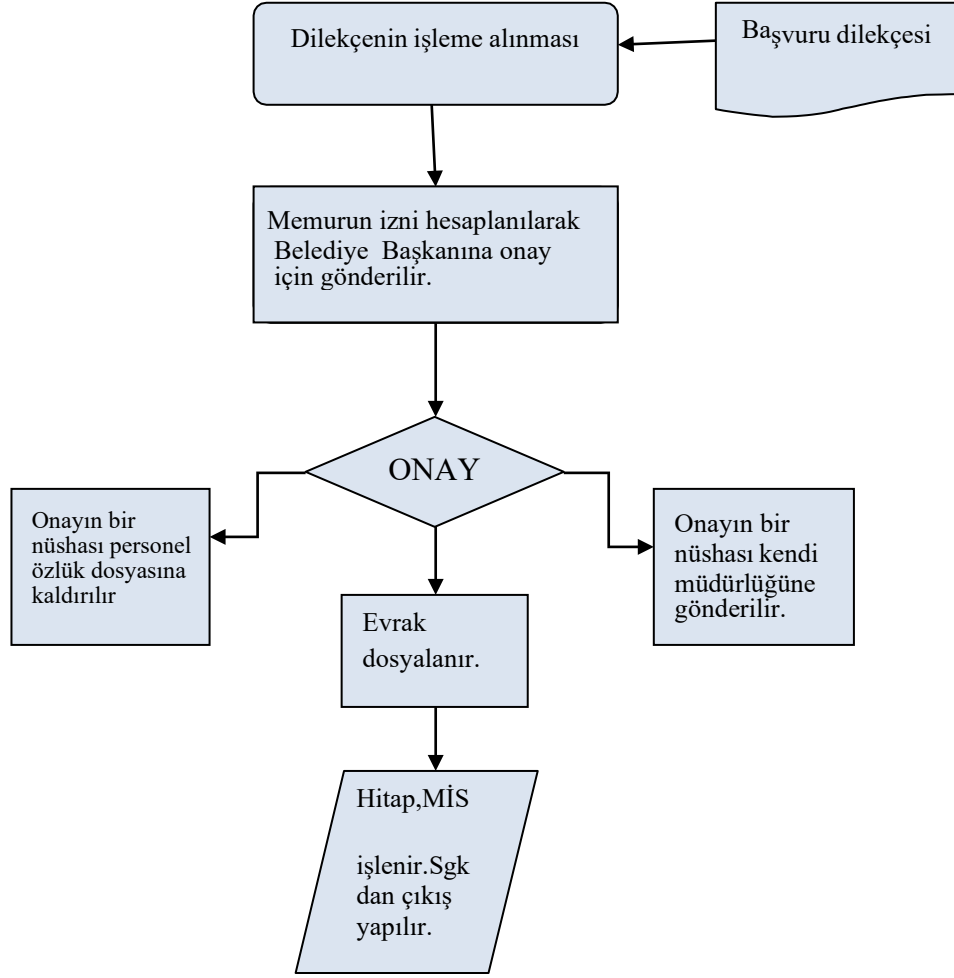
Dilekçenin işleme alınması

Başvuru dilekçesi

Memurun izni hesaplanılarak Belediye Başkanına onay için gönderilir.

ONAY

Onayın bir nüshası personel özlük dosyasına kaldırılır

Onayın bir nüshası kendi müdürlüğüne gönderilir.

Evrak dosyalanır.

Hitap,MİS

işlenir.Sgk dan çıkış yapılır.